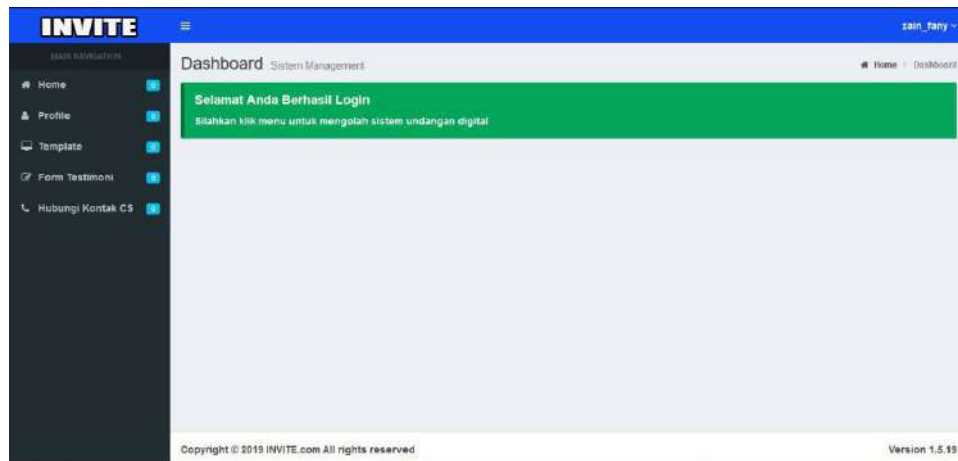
INVITE

MAIN NAVIGATION

Home

Profile

Template

Form Testimoni

Hubungi Kontak CS

zain_fany

Dashboard Sistem Management

Home > Dashboard

Selamat Anda Berhasil Login

Silahkan klik menu untuk mengolah sistem undangan digital

Copyright © 2019 INVITE.com All rights reserved

Version 1.5.19